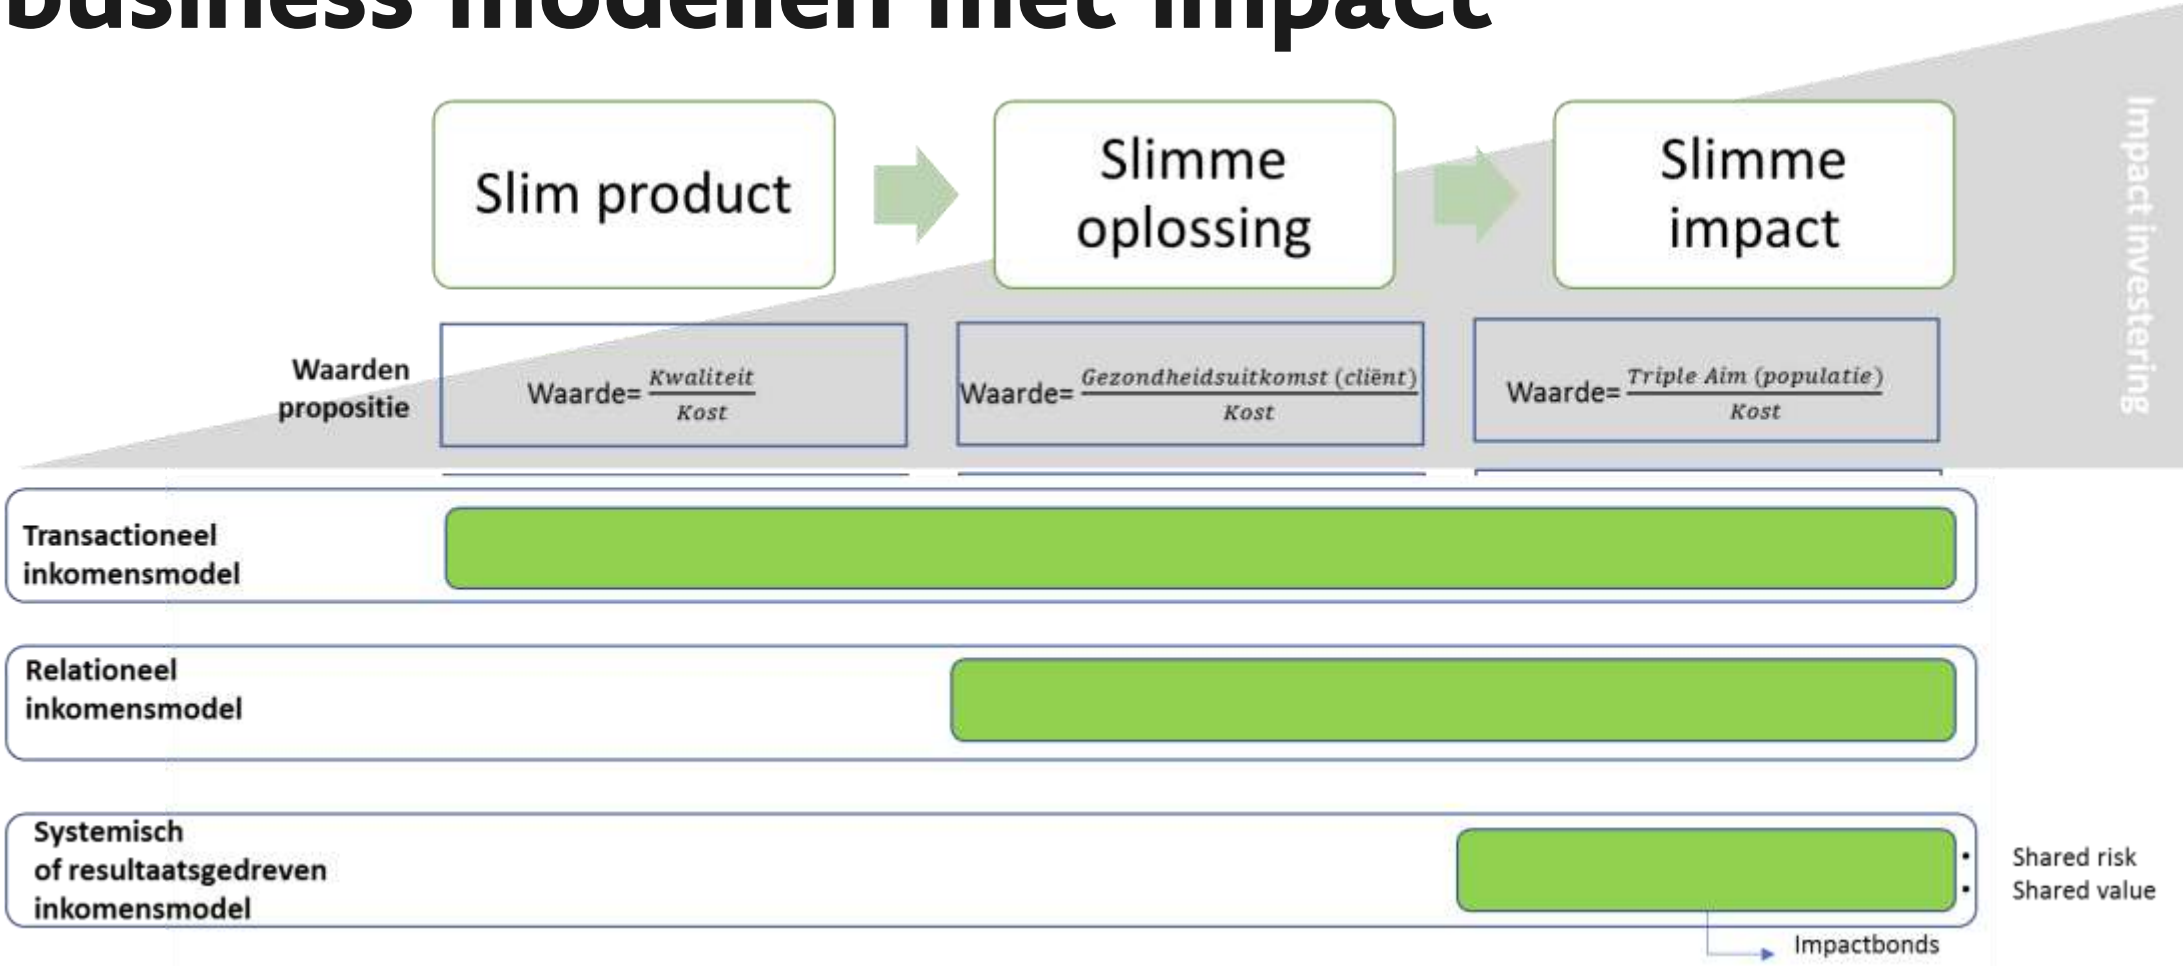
business modellen met impact

Slim product

Slimme oplossing

Slimme impact

Impact investering

Waarden propositie

Waarde= $\frac{Kwaliteit}{Kost}$

Waarde= $\frac{Gezondheidsuitkomst\ (cliënt)}{Kost}$

Waarde= $\frac{Triple\ Aim\ (populatie)}{Kost}$

Transactioneel inkomensmodel

Relationeel inkomensmodel

Systemisch of resultaatsgedreven inkomensmodel

• Shared risk
• Shared value

Impactbonds